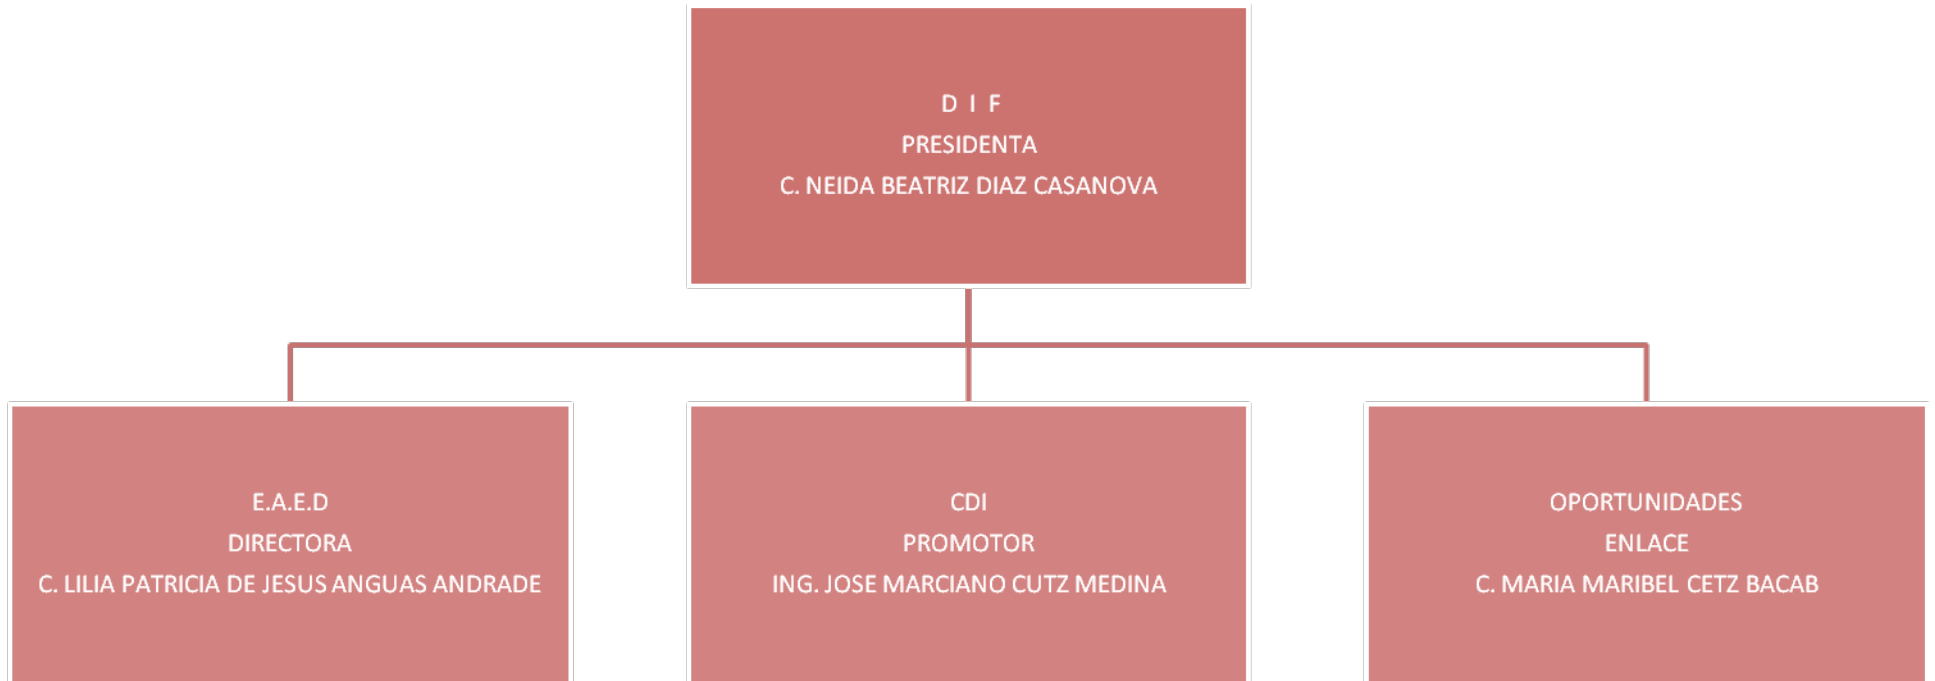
D I F
PRESIDENTA
C. NEIDA BEATRIZ DIAZ CASANOVA

E.A.E.D
DIRECTORA
C. LILIA PATRICIA DE JESUS ANGUAS ANDRADE

CDI
PROMOTOR
ING. JOSE MARCIANO CUTZ MEDINA

OPORTUNIDADES
ENLACE
C. MARIA MARIBEL CETZ BACAB